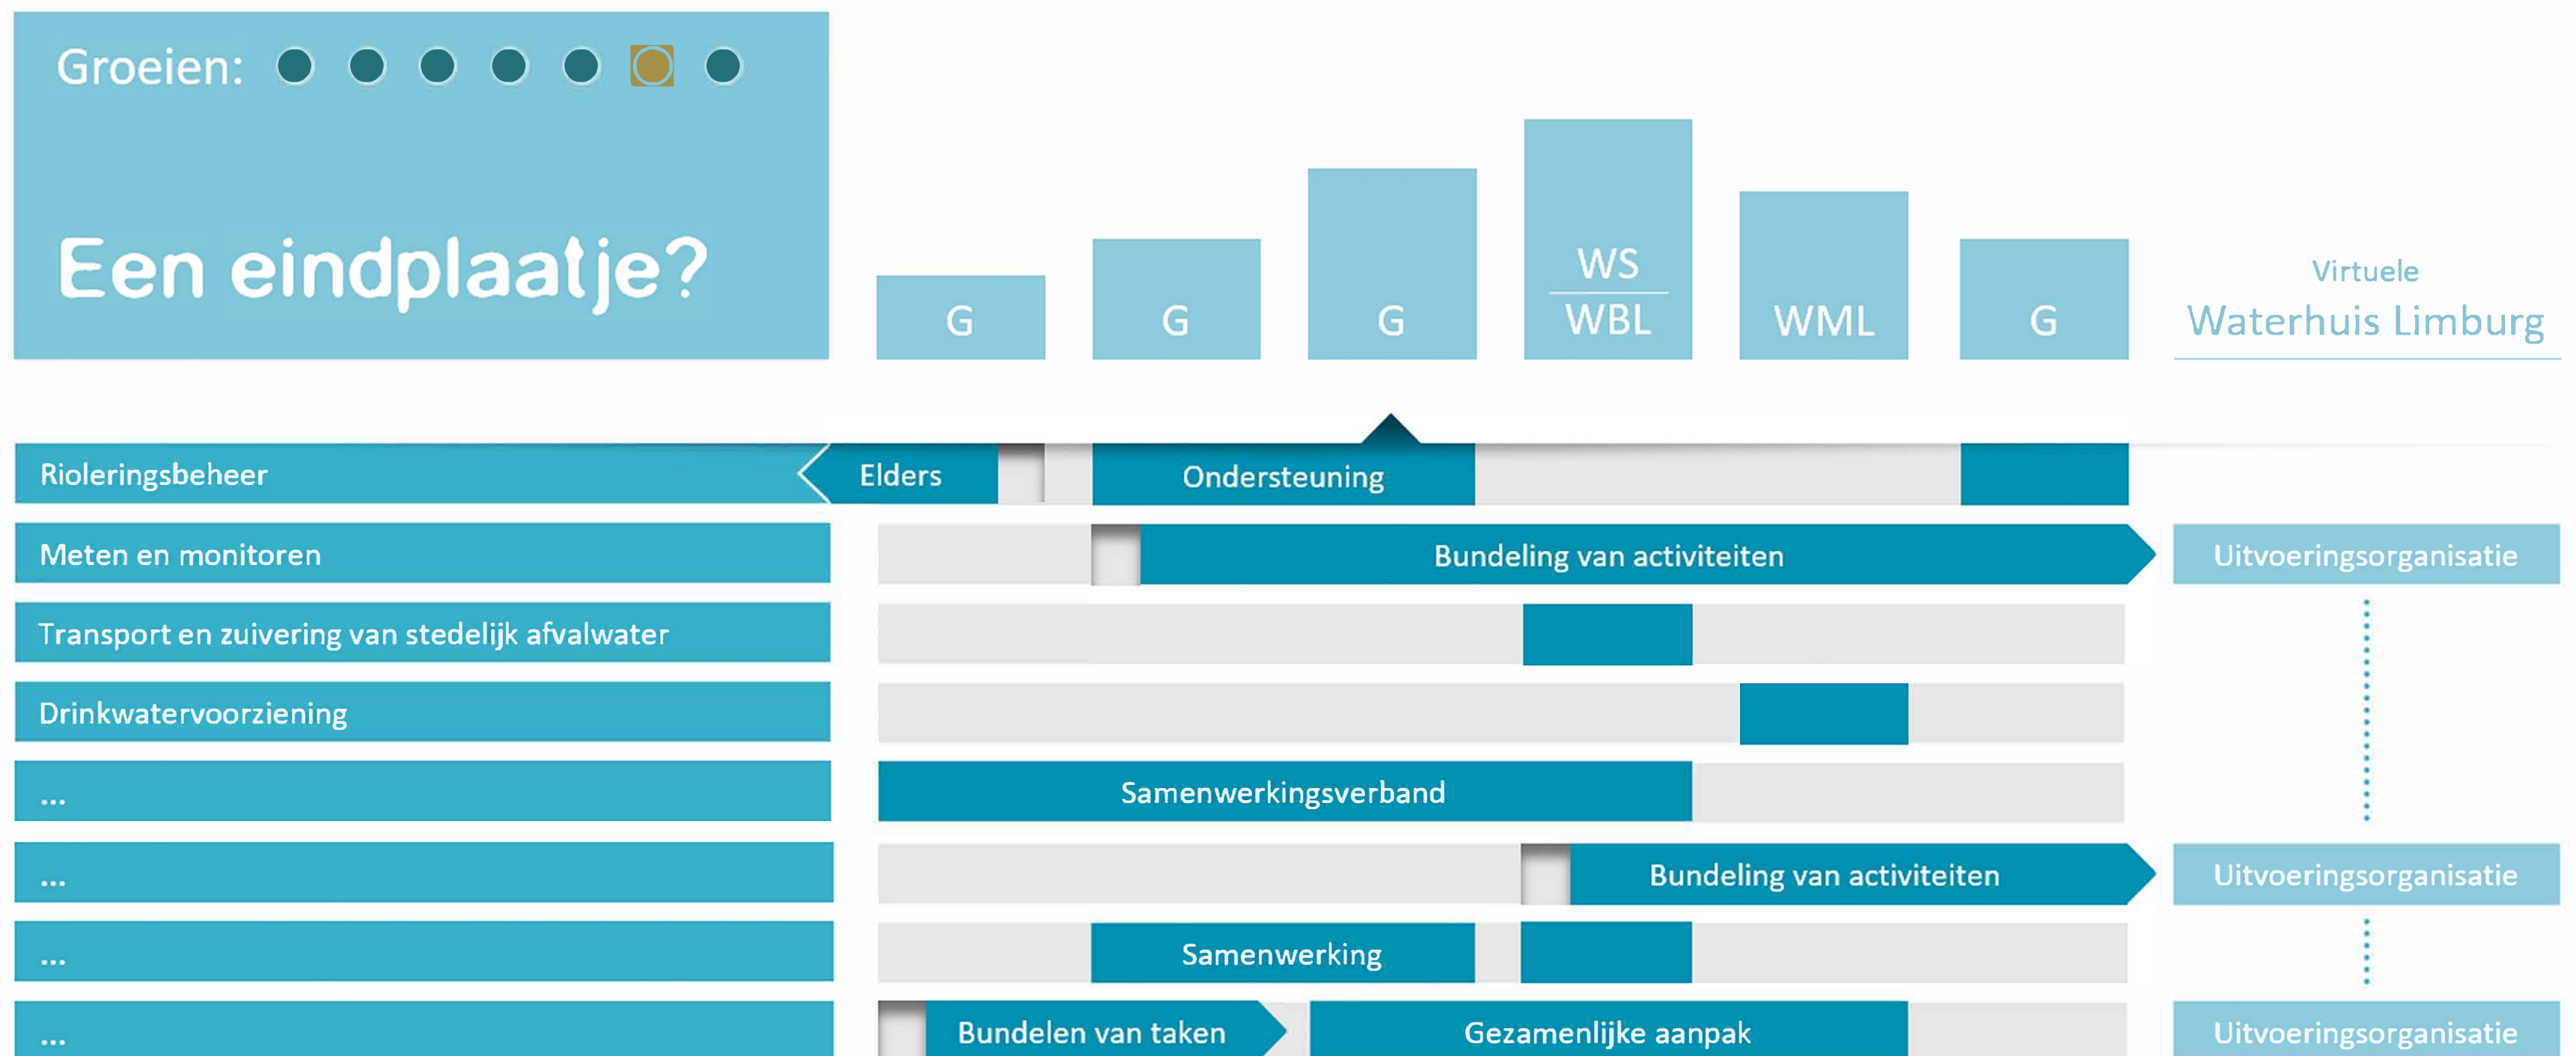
Groeien:

Een eindplaatje?

G G G WS WBL WML G

Virtuele
Waterhuis Limburg

Rioleringsbeheer
Elders
Ondersteuning

Meten en monitoren
Bundeling van activiteiten
Uitvoeringsorganisatie

Transport en zuivering van stedelijk afvalwater

Drinkwatervoorziening

...
Samenwerkingsverband

...
Bundeling van activiteiten
Uitvoeringsorganisatie

...
Samenwerking

...
Bundelen van taken
Gezamenlijke aanpak
Uitvoeringsorganisatie